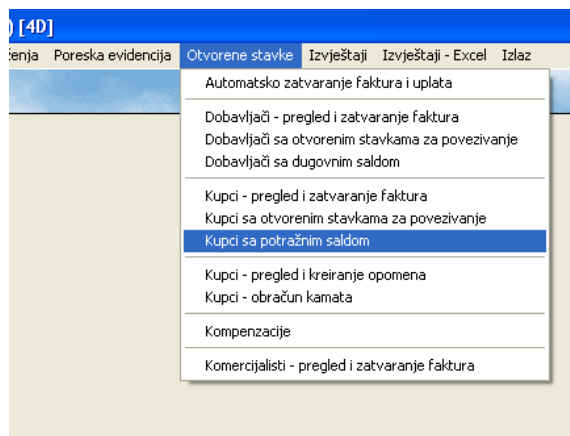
) [4D]

ženja Poreska evidencija Otvorene stavke Izvještaji Izvještaji - Excel Izlaz

Automatsko zatvaranje faktura i uplata

Dobavljači - pregled i zatvaranje faktura
Dobavljači sa otvorenim stavkama za povezivanje
Dobavljači sa dugovnim saldom

Kupci - pregled i zatvaranje faktura
Kupci sa otvorenim stavkama za povezivanje
Kupci sa potražnim saldom

Kupci - pregled i kreiranje opomena
Kupci - obračun kamata

Kompenzacije

Komercijalisti - pregled i zatvaranje faktura